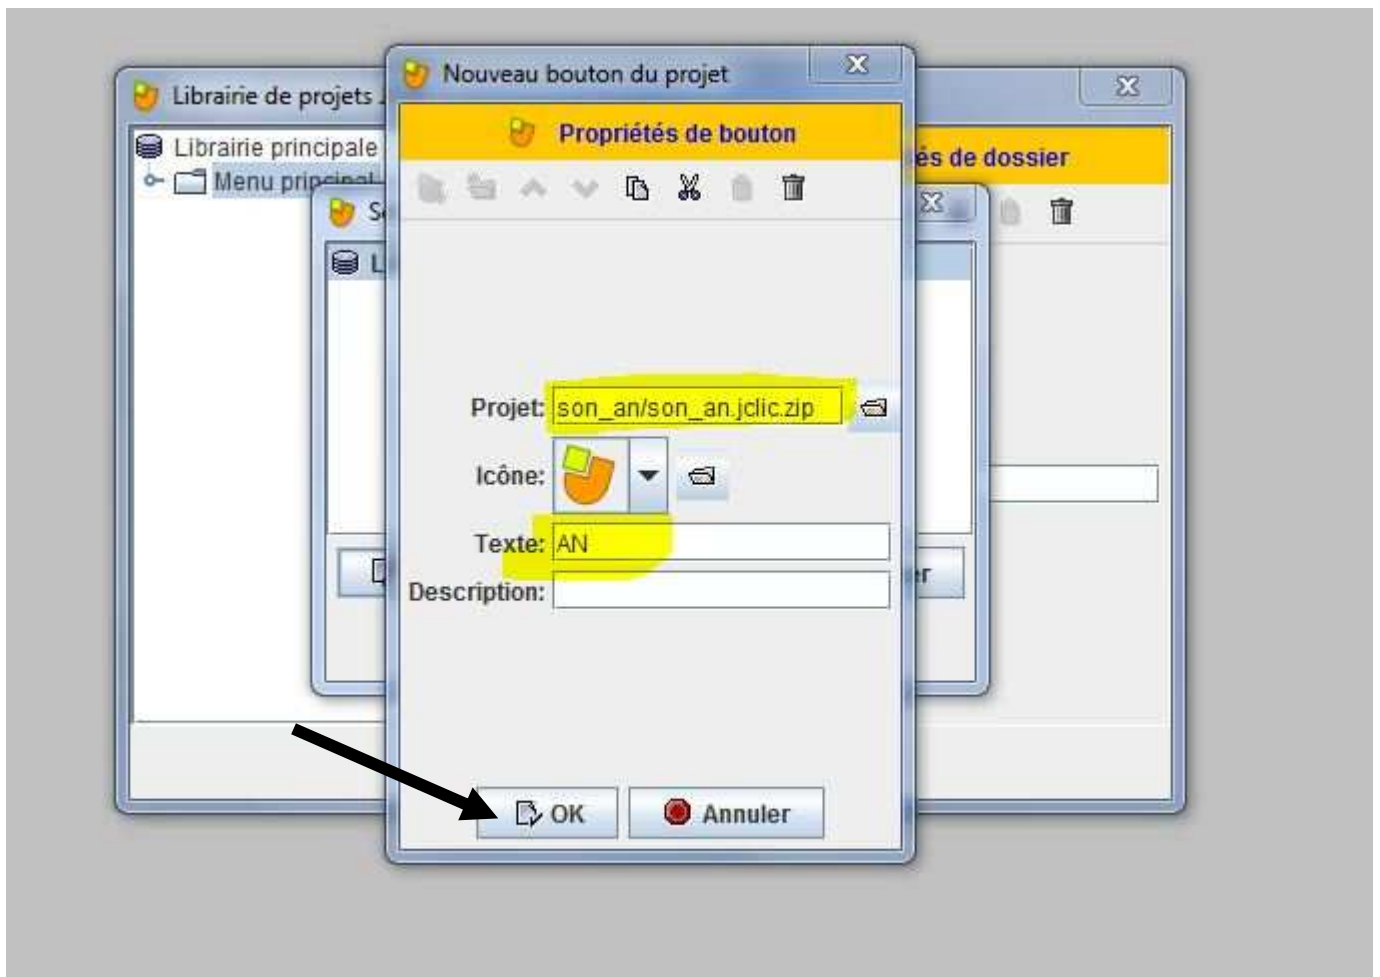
Librairie de projets

Librairie principale

Menu principal

S

L

Nouveau bouton du projet

Propriétés de bouton

és de dossier

Projet: son_an/son_an.jclic.zip

Icône:

Texte: AN

Description:

er

OK

Annuler